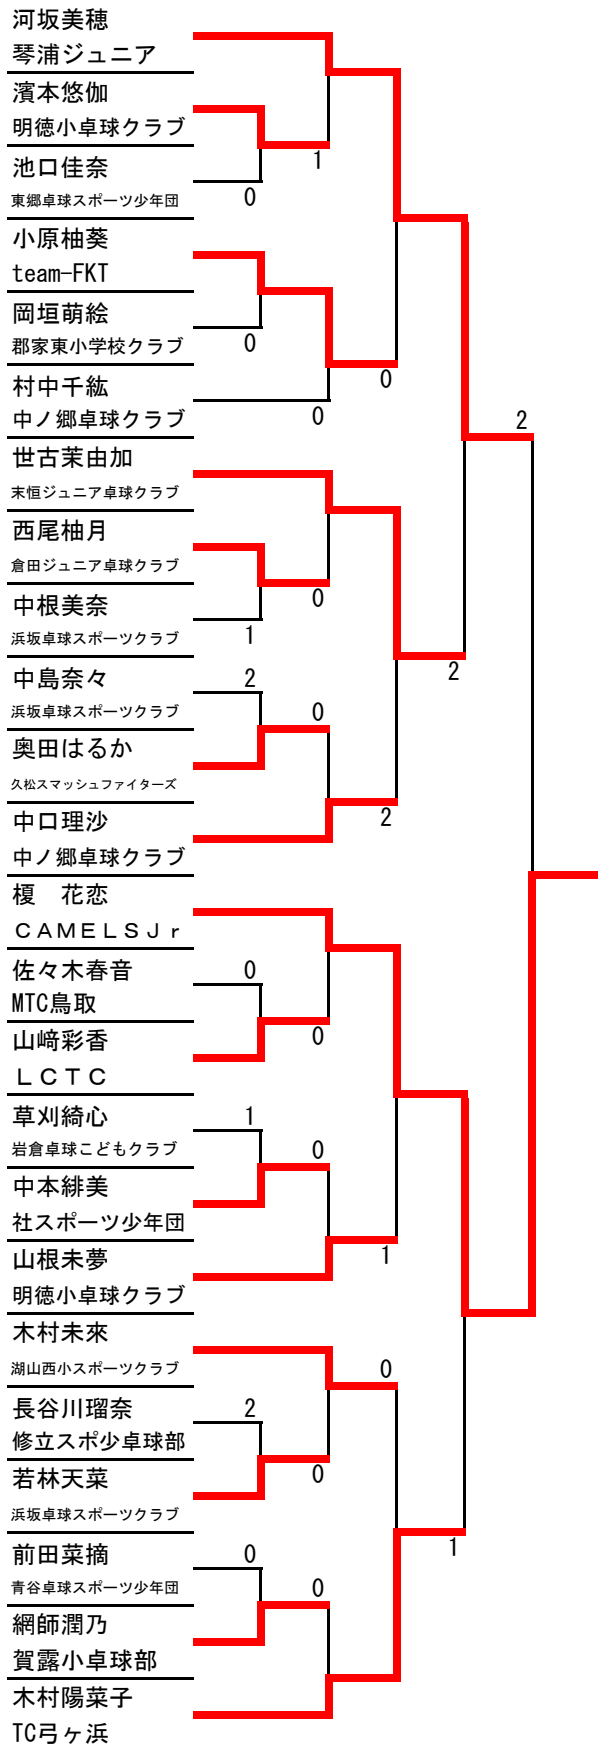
河坂美穂
琴浦ジュニア
濱本悠伽
明徳小卓球クラブ
1
池口佳奈
東郷卓球スポーツ少年団
0
小原柚葵
team-FKT
岡垣萌絵
郡家東小学校クラブ
0
0
村中千紘
中ノ郷卓球クラブ
0
2
世古茉由加
末恒ジュニア卓球クラブ
西尾柚月
倉田ジュニア卓球クラブ
0
中根美奈
浜坂卓球スポーツクラブ
1
2
中島奈々
浜坂卓球スポーツクラブ
2
0
奥田はるか
久松スマッシュファイターズ
中口理沙
中ノ郷卓球クラブ
2
榎　花恋
ＣＡＭＥＬＳＪｒ
佐々木春音
MTC鳥取
0
山﨑彩香
ＬＣＴＣ
0
草刈綺心
岩倉卓球こどもクラブ
1
0
中本緋美
社スポーツ少年団
1
山根未夢
明徳小卓球クラブ
木村未來
湖山西小スポーツクラブ
0
長谷川瑠奈
修立スポ少卓球部
2
若林天菜
浜坂卓球スポーツクラブ
0
1
前田菜摘
青谷卓球スポーツ少年団
0
0
網師潤乃
賀露小卓球部
木村陽菜子
TC弓ヶ浜